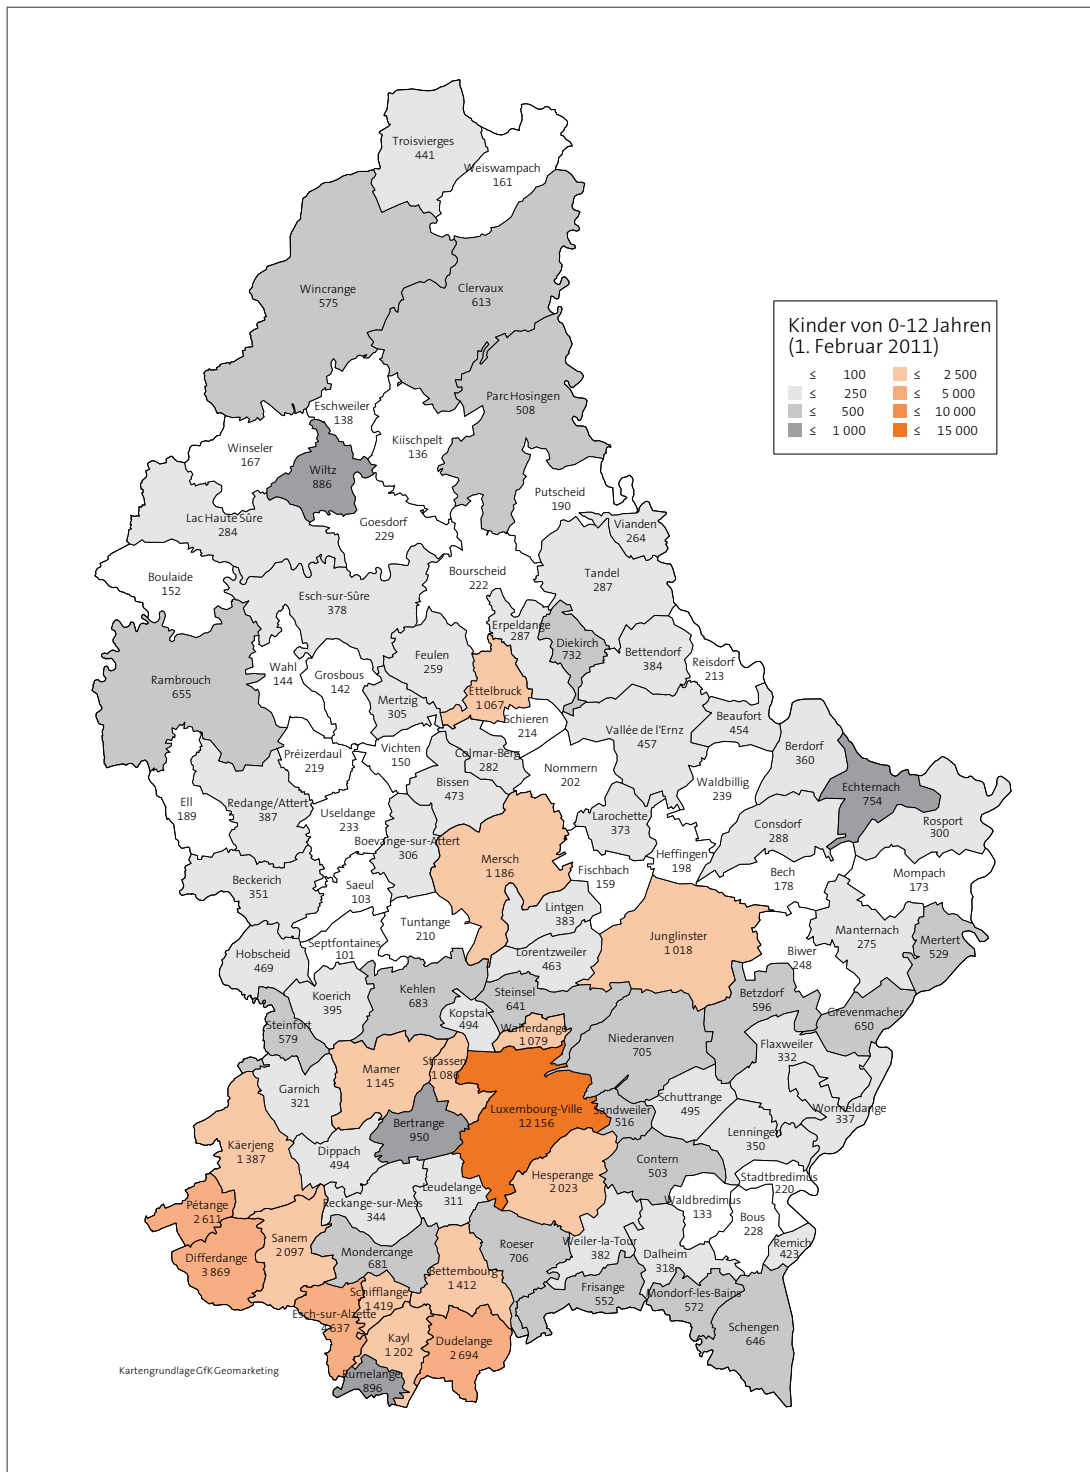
Kinder von 0-12 Jahren
(1. Februar 2011)

≤ 100
≤ 250
≤ 500
≤ 1 000
≤ 2 500
≤ 5 000
≤ 10 000
≤ 15 000

Troisvierges
441

Weiswampach
161

Wincrange
575

Clervaux
613

Parc Hosingen
508

Eschweiler
138

Kiischpelt
136

Winseler
167

Wiltz
886

Putscheid
190

Lac Haute Sûre
284

Goesdorf
229

Vianden
264

Boulaide
152

Bourscheid
222

Tandel
287

Esch-sur-Sûre
378

Erpeldange
287

Diekirch
732

Bettendorf
384

Reisdorf
213

Rambrouch
655

Wahl
144

Feulen
259

Grosbous
142

Ettelbruck
1 067

Mertzig
305

Schieren
214

Beaufort
454

Vallée de l'Ernz
457

Berdorf
360

Préizerdaul
219

Vichten
150

Colmar-Berg
282

Nommern
202

Echternach
754

Bissen
473

Waldbillig
239

Ell
189

Redange/Attert
387

Useldange
233

Larochette
373

Consdorf
288

Rosport
300

Boevange-sur-Attert
306

Mersch
1 186

Heffingen
198

Fischbach
159

Bech
178

Mompach
173

Beckerich
351

Saeul
103

Lintgen
383

Junglinster
1 018

Manternach
275

Tuntange
210

Mertert
529

Septfontaines
101

Lorentzweiler
463

Biwer
248

Hobscheid
469

Kehlen
683

Steinsel
641

Betzdorf
596

Koerich
395

Kopstal
494

Walferdange
1 079

Grevenmacher
650

Steinfort
579

Niederanven
705

Flaxweiler
332

Mamer
1 145

Strassen
1 086

Garnich
321

Luxembourg-Ville
12 156

Sandweiler
516

Schuttrange
495

Wormeldange
337

Bertrange
950

Käerjeng
1 387

Lenningen
350

Dippach
494

Contern
503

Hesperange
2 023

Stadtbredimus
220

Leudelange
311

Pétange
2 611

Waldbredimus
133

Reckange-sur-Mess
344

Bous
228

Sanem
2 097

Roeser
706

Weiler-la-Tour
382

Remich
423

Differdange
3 869

Mondercange
681

Dalheim
318

Bettembourg
1 412

Schifflange
1 419

Frisange
552

Mondorf-les-Bains
572

Esch-sur-Alzette
4 637

Kayl
1 202

Dudelange
2 694

Schengen
646

Rumelange
896

Kartengrundlage GfK Geomarketing